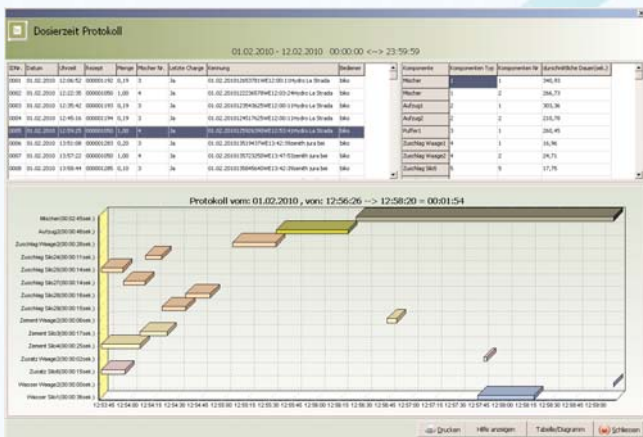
Dosierzeit Protokoll

01.02.2010 - 12.02.2010 00:00:00 <--> 23:59:59

| lfd.Nr. | Datum | Uhrzeit | Rezept | Menge | Mischer Nr. | Letzte Charge | Kennung | Bediener |
|---|---|---|---|---|---|---|---|---|
| 0001 | 01.02.2010 | 12:06:52 | 000001192 | 0,19 | 5 | Ja | 01.02.2010 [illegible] Hydro La Strada | biko |
| 0002 | 01.02.2010 | 12:22:35 | 000001050 | 1,00 | 4 | Ja | 01.02.2010 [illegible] Hydro La Strada | biko |
| 0003 | 01.02.2010 | 12:35:42 | 000001192 | 0,19 | 3 | Ja | 01.02.2010 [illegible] Hydro La Strada | biko |
| 0004 | 01.02.2010 | 12:45:16 | 000001194 | 0,19 | 4 | Ja | 01.02.2010 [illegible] Hydro La Strada | biko |
| 0005 | 01.02.2010 | 12:59:25 | 000001050 | 1,00 | 4 | Ja | 01.02.2010 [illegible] Hydro La Strada | biko |
| 0006 | 01.02.2010 | 13:51:08 | 000001283 | 0,20 | 3 | Ja | 01.02.2010 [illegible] Hydro La Strada | biko |
| 0007 | 01.02.2010 | 13:57:22 | 000001050 | 1,00 | 4 | Ja | 01.02.2010 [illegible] jura bei | biko |
| 0008 | 01.02.2010 | 13:58:44 | 000001285 | 0,10 | 3 | Ja | 01.02.2010 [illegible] jura bei | biko |

| Komponente | Komponenten Typ | Komponenten Nr | durchschnittliche Dauer(sek.) |
|---|---|---|---|
| Mischer | 1 | 1 | 340,93 |
| Mischer | 1 | 2 | 266,73 |
| Aufzug1 | 2 | 1 | 305,36 |
| Aufzug2 | 2 | 2 | 210,78 |
| Puffer1 | 3 | 1 | 260,45 |
| Zuschlag Waage1 | 4 | 1 | 16,96 |
| Zuschlag Waage2 | 4 | 2 | 24,71 |
| Zuschlag Silo5 | 5 | 5 | 17,78 |

Protokoll vom: 01.02.2010 , von: 12:56:26 --> 12:58:20 = 00:01:54

Mischer(00:02:45sek.)
Aufzug(00:00:40sek.)
Zuschlag Waage2(00:00:46sek.)
Zuschlag Silo24(00:00:11sek.)
Zuschlag Silo25(00:00:14sek.)
Zuschlag Silo27(00:00:14sek.)
Zuschlag Silo28(00:00:15sek.)
Zuschlag Silo29(00:00:16sek.)
Zement Waage2(00:00:06sek.)
Zement Silo3(00:00:17sek.)
Zement Silo4(00:00:25sek.)
Zusatz Waage2(00:00:02sek.)
Zusatz Silo6(00:00:15sek.)
Wasser Waage2(00:00:00sek.)
Wasser Silo4(00:00:36sek.)

12:53:45 12:54:00 12:54:15 12:54:30 12:54:45 12:55:00 12:55:15 12:55:30 12:55:45 12:56:00 12:56:15 12:56:30 12:56:45 12:57:00 12:57:15 12:57:30 12:57:45 12:58:00 12:58:15 12:58:30 12:58:45 12:59:00

Drucken | Hilfe anzeigen | Tabelle/Diagramm | Schliessen